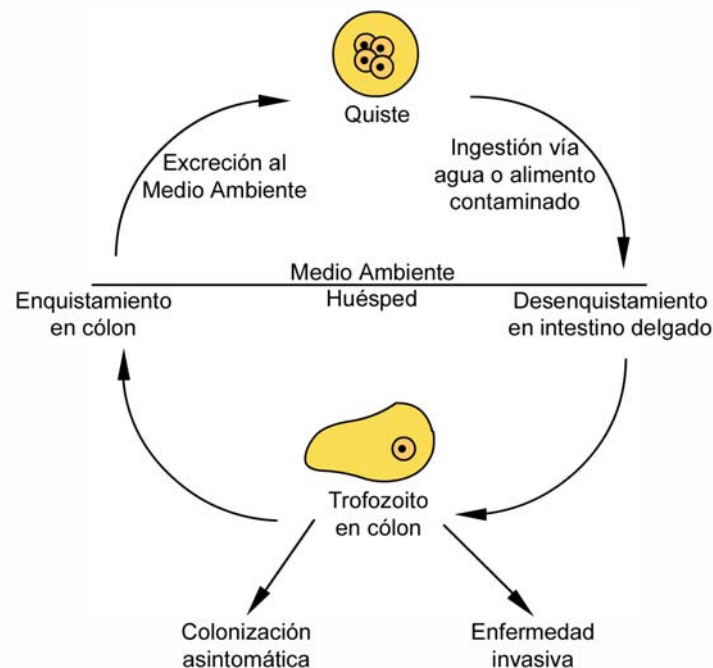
Quiste

Excreción al Medio Ambiente

Ingestión vía agua o alimento contaminado

Medio Ambiente

Huésped

Enquistamiento en cólon

Desenquistamiento en intestino delgado

Trofozoito en cólon

Colonización asintomática

Enfermedad invasiva